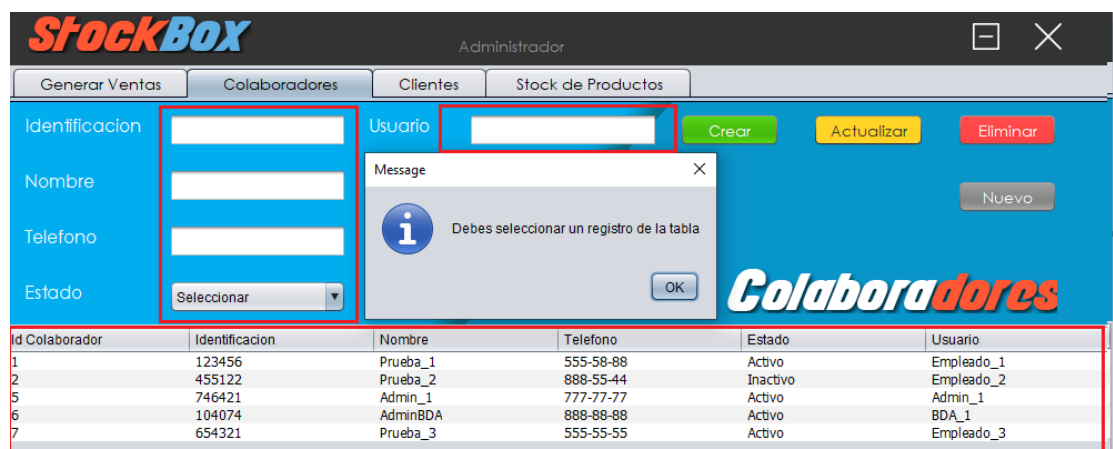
StockBox

Administrador

Generar Ventas | Colaboradores | Clientes | Stock de Productos

Identificacion

Usuario

Crear

Actualizar

Eliminar

Nombre

Telefono

Estado

Seleccionar

Nuevo

Message

Debes seleccionar un registro de la tabla

OK

Colaboradores

| Id Colaborador | Identificacion | Nombre | Telefono | Estado | Usuario |
|---|---|---|---|---|---|
| 1 | 123456 | Prueba_1 | 555-58-88 | Activo | Empleado_1 |
| 2 | 455122 | Prueba_2 | 888-55-44 | Inactivo | Empleado_2 |
| 5 | 746421 | Admin_1 | 777-77-77 | Activo | Admin_1 |
| 6 | 104074 | AdminBDA | 888-88-88 | Activo | BDA_1 |
| 7 | 654321 | Prueba_3 | 555-55-55 | Activo | Empleado_3 |